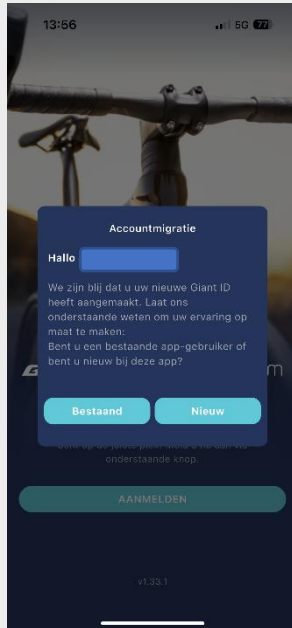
13:56

5G 77

Accountmigratie

Hallo

We zijn blij dat u uw nieuwe Giant ID heeft aangemaakt. Laat ons onderstaande weten om uw ervaring op maat te maken:
Bent u een bestaande app-gebruiker of bent u nieuw bij deze app?

Bestaand

Nieuw

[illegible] onderstaande knop.

AANMELDEN

v1.33.1